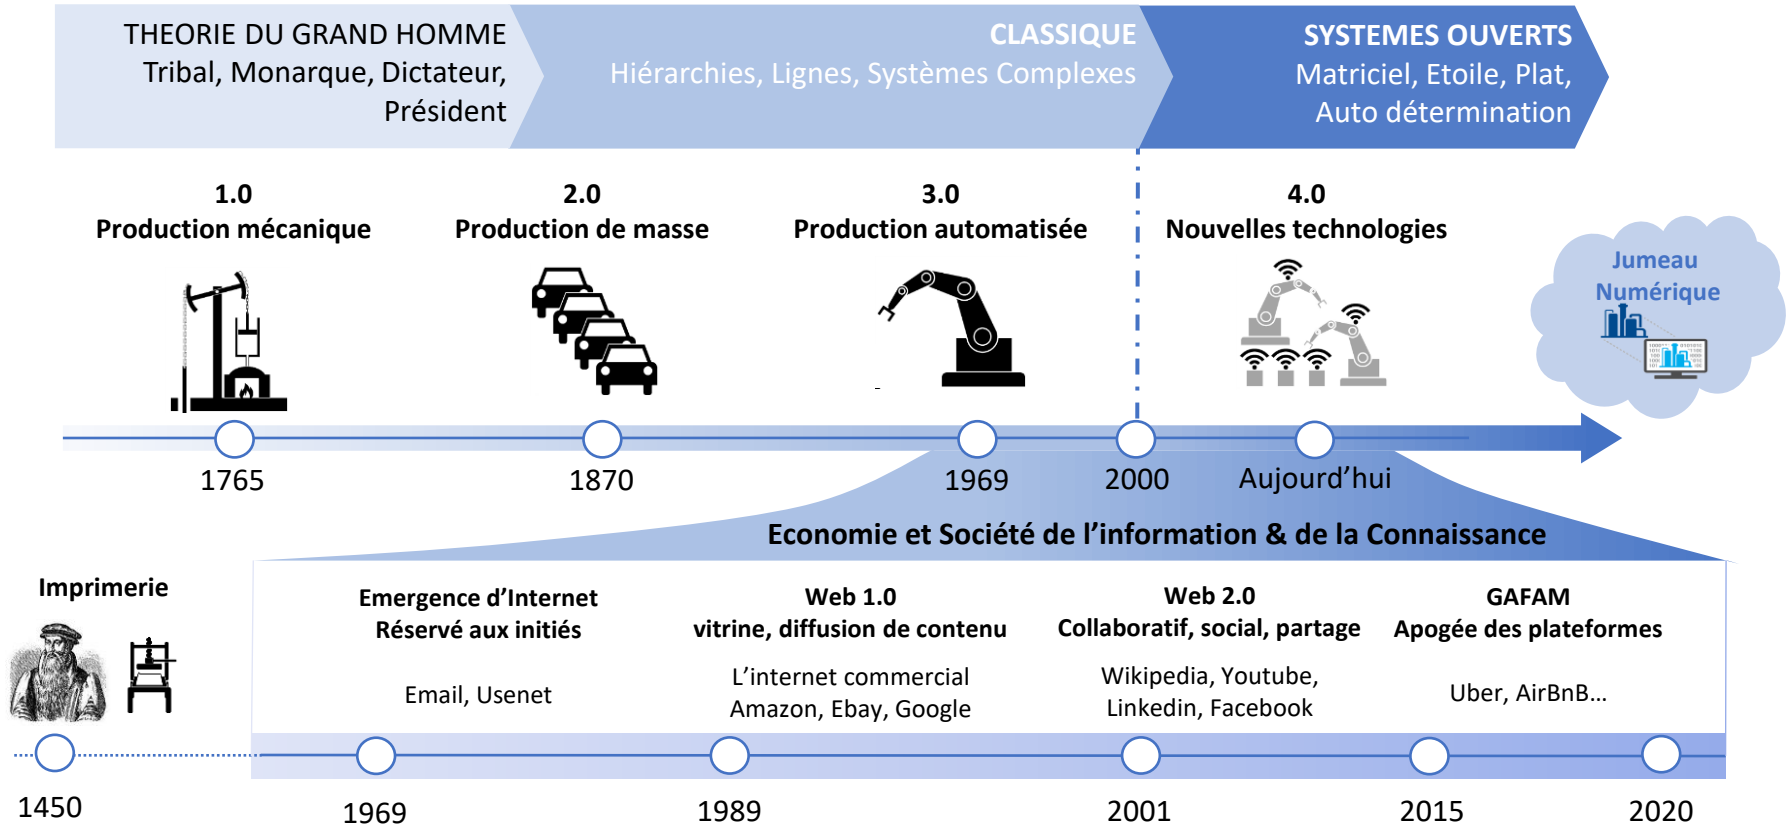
THEORIE DU GRAND HOMME
Tribal, Monarque, Dictateur, Président

CLASSIQUE
Hiérarchies, Lignes, Systèmes Complexes

SYSTEMES OUVERTS
Matriciel, Etoile, Plat, Auto détermination

1.0
Production mécanique

2.0
Production de masse

3.0
Production automatisée

4.0
Nouvelles technologies

Jumeau Numérique

1765

1870

1969

2000

Aujourd'hui

Economie et Société de l'information & de la Connaissance

Imprimerie

Emergence d'Internet
Réservé aux initiés

Email, Usenet

Web 1.0
vitrine, diffusion de contenu

L'internet commercial
Amazon, Ebay, Google

Web 2.0
Collaboratif, social, partage

Wikipedia, Youtube, Linkedin, Facebook

GAFAM
Apogée des plateformes

Uber, AirBnB…

1450

1969

1989

2001

2015

2020